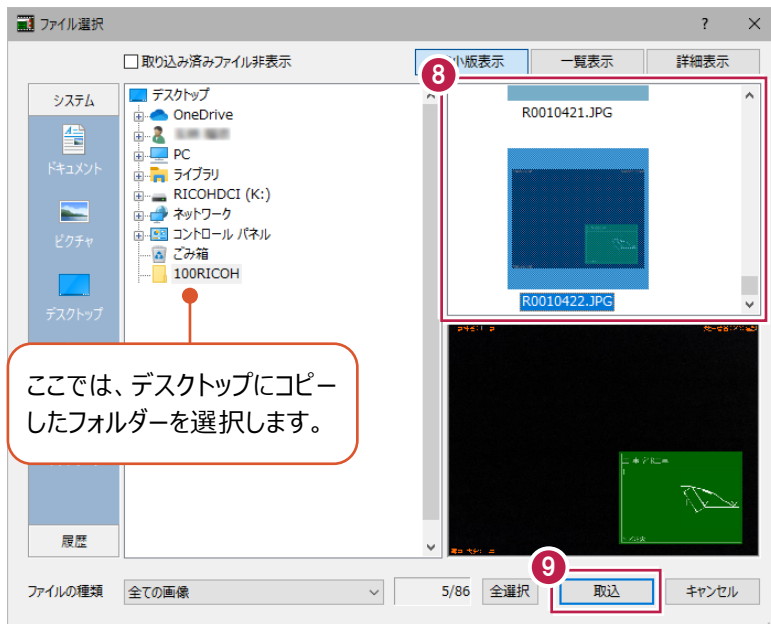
ファイル選択

?

取り込み済みファイル非表示

小版表示 一覧表示 詳細表示

8

システム

ドキュメント

ピクチャ

デスクトップ

デスクトップ
OneDrive
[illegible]
PC
ライブラリ
RICOHDCI (K:)
ネットワーク
コントロール パネル
ごみ箱
100RICOH

R0010421.JPG

R0010422.JPG

ここでは、デスクトップにコピーしたフォルダーを選択します。

履歴

9

ファイルの種類 全ての画像 5/86 全選択 取込 キャンセル